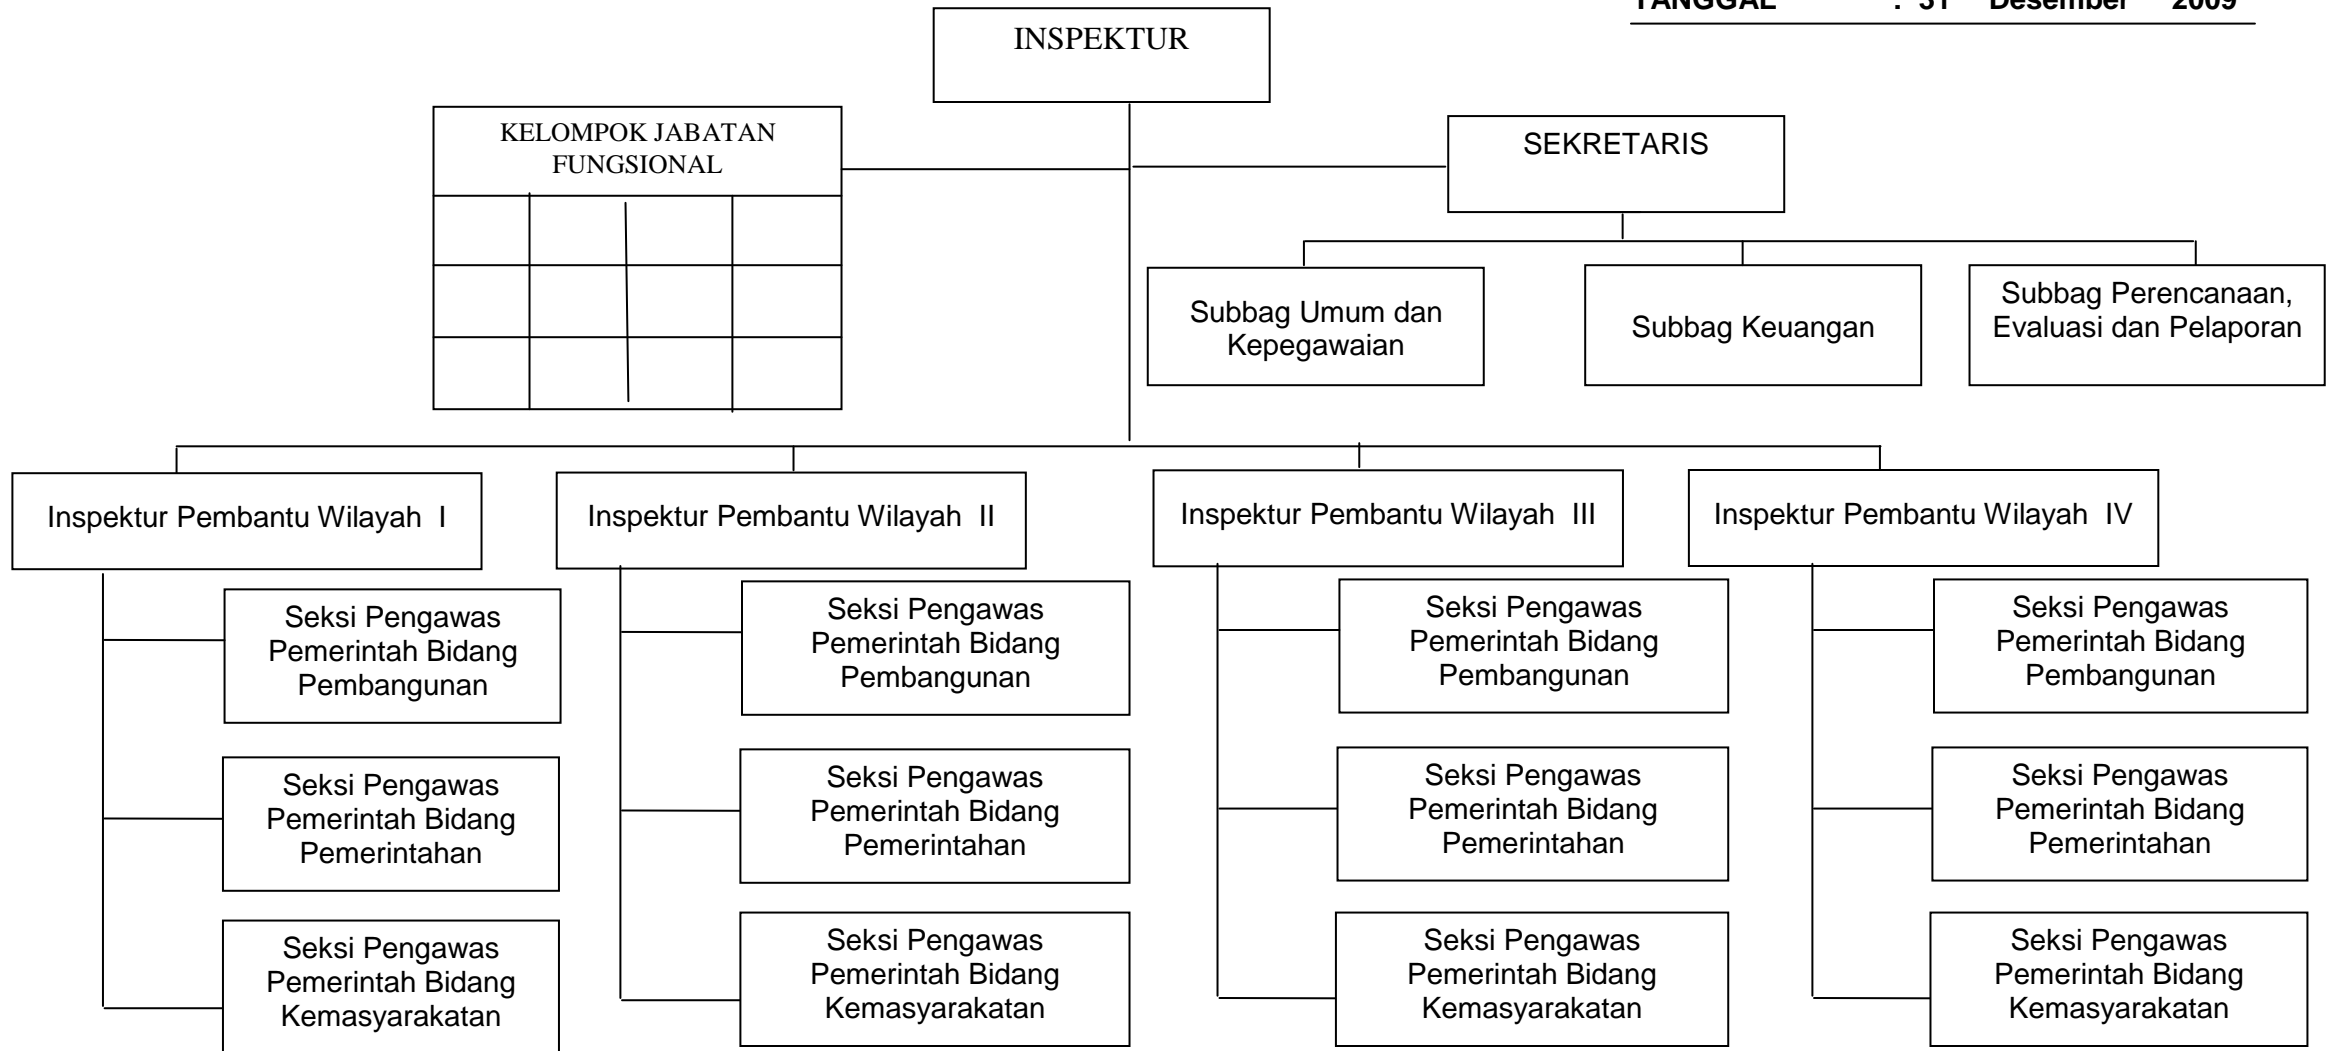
TANGGAL : 31 Desember 2009

INSPEKTUR

KELOMPOK JABATAN FUNGSIONAL

SEKRETARIS

Subbag Umum dan Kepegawaian

Subbag Keuangan

Subbag Perencanaan, Evaluasi dan Pelaporan

Inspektur Pembantu Wilayah I

Seksi Pengawas Pemerintah Bidang Pembangunan

Seksi Pengawas Pemerintah Bidang Pemerintahan

Seksi Pengawas Pemerintah Bidang Kemasyarakatan

Inspektur Pembantu Wilayah II

Seksi Pengawas Pemerintah Bidang Pembangunan

Seksi Pengawas Pemerintah Bidang Pemerintahan

Seksi Pengawas Pemerintah Bidang Kemasyarakatan

Inspektur Pembantu Wilayah III

Seksi Pengawas Pemerintah Bidang Pembangunan

Seksi Pengawas Pemerintah Bidang Pemerintahan

Seksi Pengawas Pemerintah Bidang Kemasyarakatan

Inspektur Pembantu Wilayah IV

Seksi Pengawas Pemerintah Bidang Pembangunan

Seksi Pengawas Pemerintah Bidang Pemerintahan

Seksi Pengawas Pemerintah Bidang Kemasyarakatan